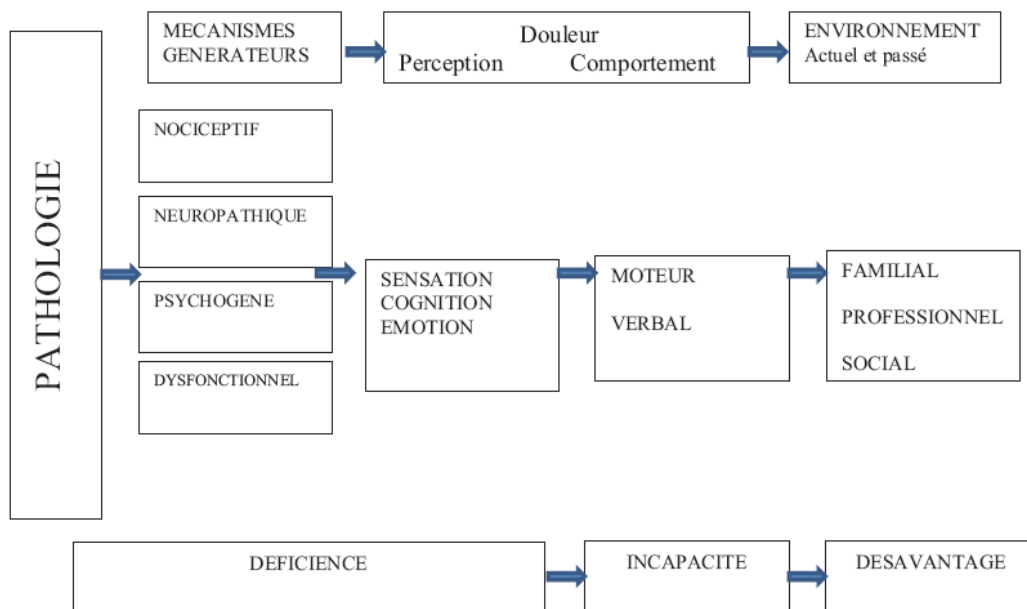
PATHOLOGIE

MECANISMES GENERATEURS

Douleur
Perception Comportement

ENVIRONNEMENT
Actuel et passé

NOCICEPTIF

NEUROPATHIQUE

PSYCHOGENE

DYSFONCTIONNEL

SENSATION
COGNITION
EMOTION

MOTEUR

VERBAL

FAMILIAL

PROFESSIONNEL

SOCIAL

DEFICIENCE

INCAPACITE

DESAVANTAGE